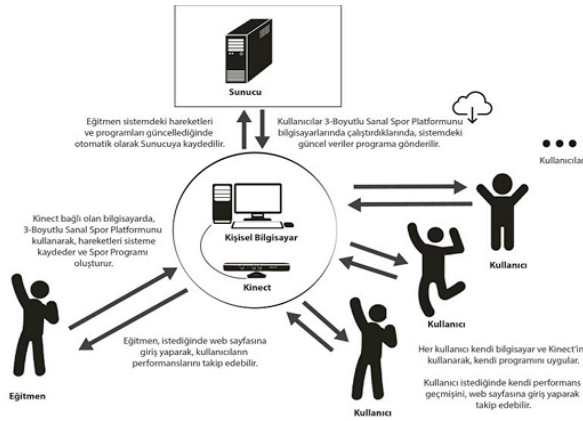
Sunucu

Eğitmen sistemdeki hareketleri ve programları güncellediğinde otomatik olarak Sunucuya kaydedilir.

Kullanıcılar 3-Boyutlu Sanal Spor Platformunu bilgisayarlarında çalıştırdıklarında, sistemdeki güncel veriler programa gönderilir.

Kullanıcılar

Kişisel Bilgisayar

Kinect

Kinect bağlı olan bilgisayarda, 3-Boyutlu Sanal Spor Platformunu kullanarak, hareketleri sisteme kaydeder ve Spor Programı oluşturur.

Kullanıcı

Kullanıcı

Eğitmen, istediğinde web sayfasına giriş yaparak, kullanıcıların performanslarını takip edebilir.

Her kullanıcı kendi bilgisayar ve Kinect'in kullanarak, kendi programını uygular.

Kullanıcı istediğinde kendi performans geçmişini, web sayfasına giriş yaparak takip edebilir.

Eğitmen

Kullanıcı